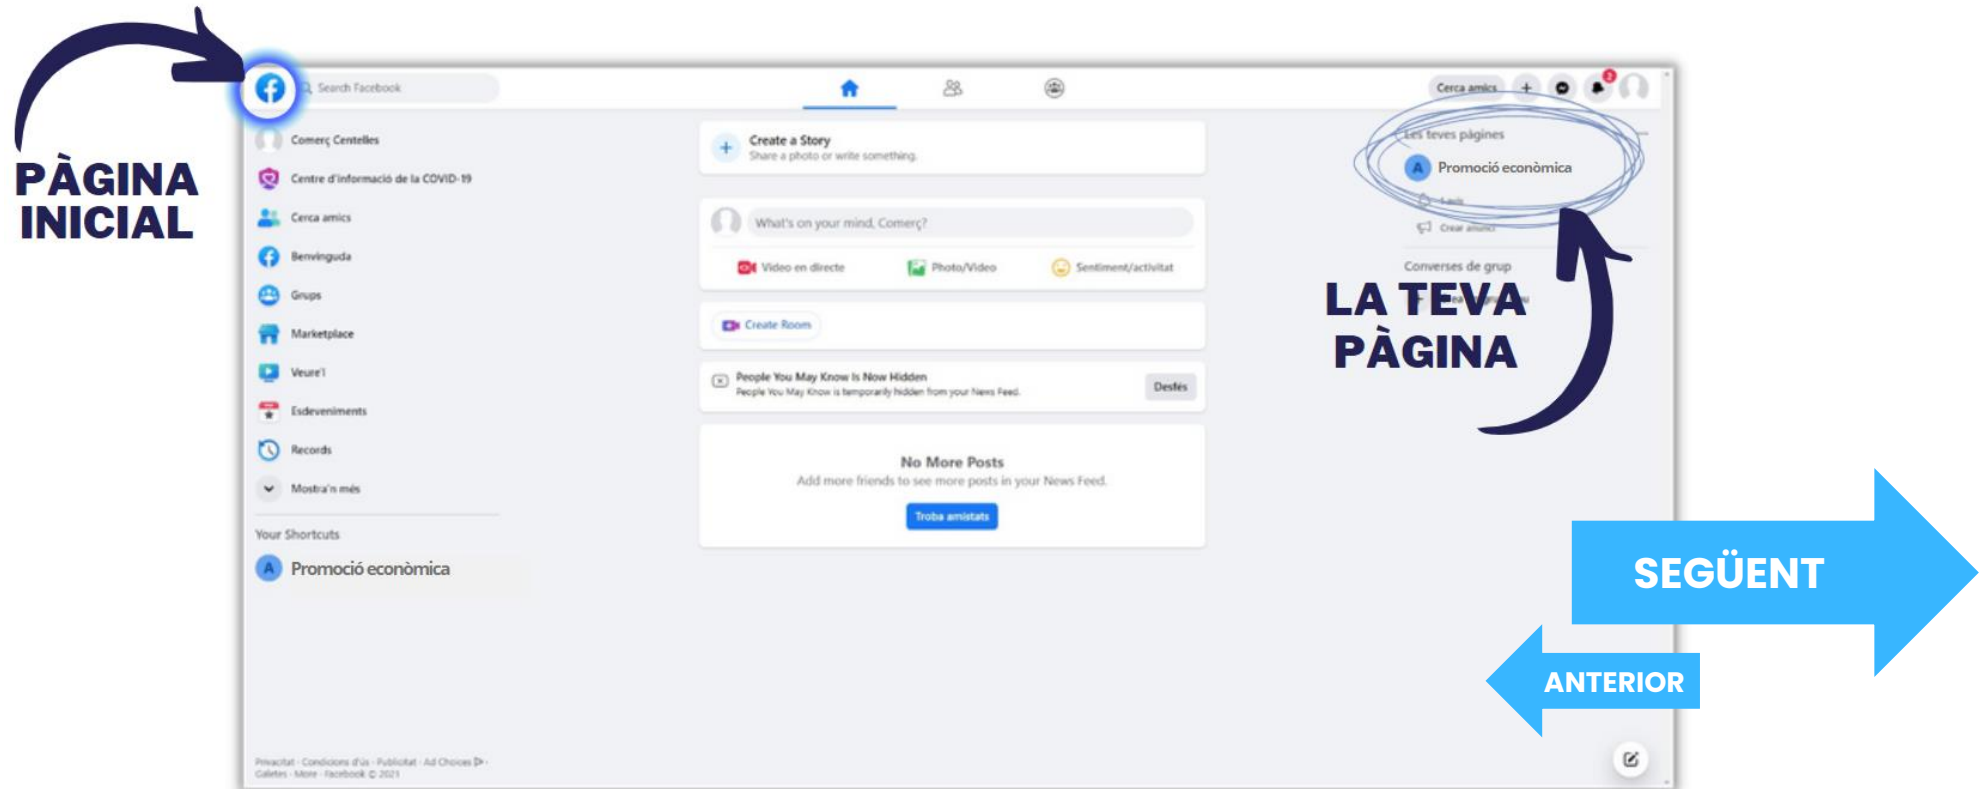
PÀGINA INICIAL

Search Facebook

Cerca amics

Comerç Centelles
Centre d'informació de la COVID-19
Cerca amics
Benvinguda
Grups
Marketplace
Veure'l
Esdeveniments
Records
Mostra'n més

Your Shortcuts
Promoció econòmica

Create a Story
Share a photo or write something.

What's on your mind, Comerç?

Vídeo en directe
Photo/Video
Sentiment/activitat

Create Room

People You May Know Is Now Hidden
People You May Know is temporarily hidden from your News Feed.
Desfés

No More Posts
Add more friends to see more posts in your News Feed.
Troba amistats

Les teves pàgines
Promoció econòmica
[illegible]
Crear anunci

Converses de grup

LA TEVA PÀGINA

SEGÜENT

ANTERIOR

Privacitat · Condicions d'ús · Publicitat · Ad Choices · Galetes · More · Facebook © 2021